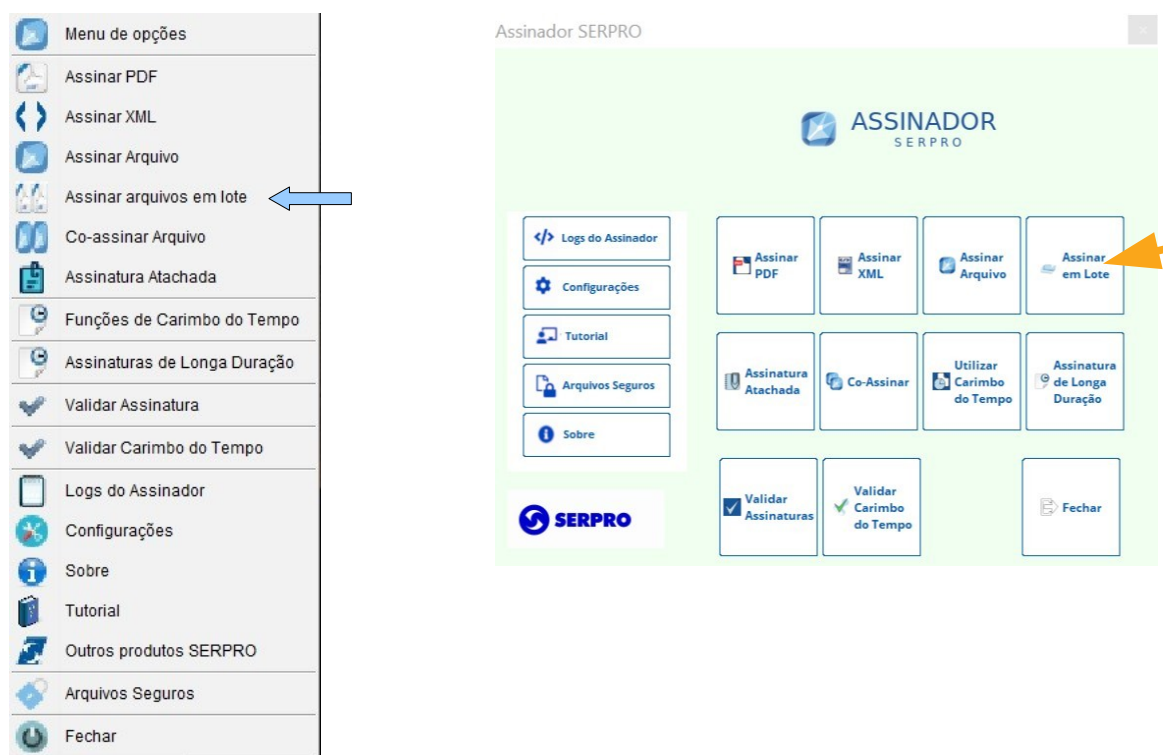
Menu de opções
Assinar PDF
Assinar XML
Assinar Arquivo
Assinar arquivos em lote
Co-assinar Arquivo
Assinatura Atachada
Funções de Carimbo do Tempo
Assinaturas de Longa Duração
Validar Assinatura
Validar Carimbo do Tempo
Logs do Assinador
Configurações
Sobre
Tutorial
Outros produtos SERPRO
Arquivos Seguros
Fechar

Assinador SERPRO

ASSINADOR
SERPRO

Logs do Assinador
Configurações
Tutorial
Arquivos Seguros
Sobre

SERPRO

Assinar PDF
Assinar XML
Assinar Arquivo
Assinar em Lote
Assinatura Atachada
Co-Assinar
Utilizar Carimbo do Tempo
Assinatura de Longa Duração
Validar Assinaturas
Validar Carimbo do Tempo
Fechar